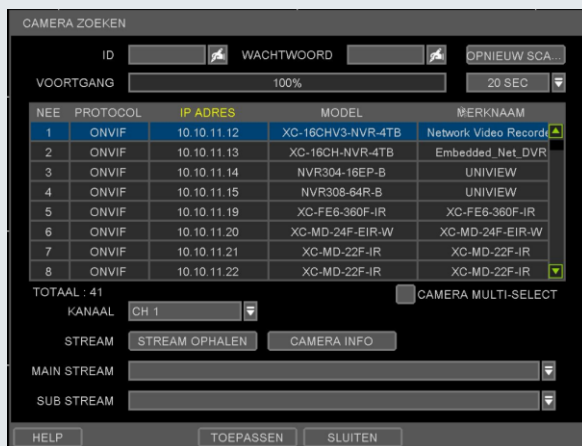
CAMERA ZOEKEN

ID

WACHTWOORD

OPNIEUW SCA...

VOORTGANG

100%

20 SEC

| NEE | PROTOCOL | IP ADRES | MODEL | MERKNAAM |
|---|---|---|---|---|
| 1 | ONVIF | 10.10.11.12 | XC-16CHV3-NVR-4TB | Network Video Recorde |
| 2 | ONVIF | 10.10.11.13 | XC-16CH-NVR-4TB | Embedded_Net_DVR |
| 3 | ONVIF | 10.10.11.14 | NVR304-16EP-B | UNIVIEW |
| 4 | ONVIF | 10.10.11.15 | NVR308-64R-B | UNIVIEW |
| 5 | ONVIF | 10.10.11.19 | XC-FE6-360F-IR | XC-FE6-360F-IR |
| 6 | ONVIF | 10.10.11.20 | XC-MD-24F-EIR-W | XC-MD-24F-EIR-W |
| 7 | ONVIF | 10.10.11.21 | XC-MD-22F-IR | XC-MD-22F-IR |
| 8 | ONVIF | 10.10.11.22 | XC-MD-22F-IR | XC-MD-22F-IR |

TOTAAL : 41

CAMERA MULTI-SELECT

KANAAL

CH 1

STREAM

STREAM OPHALEN

CAMERA INFO

MAIN STREAM

SUB STREAM

HELP

TOEPASSEN

SLUITEN